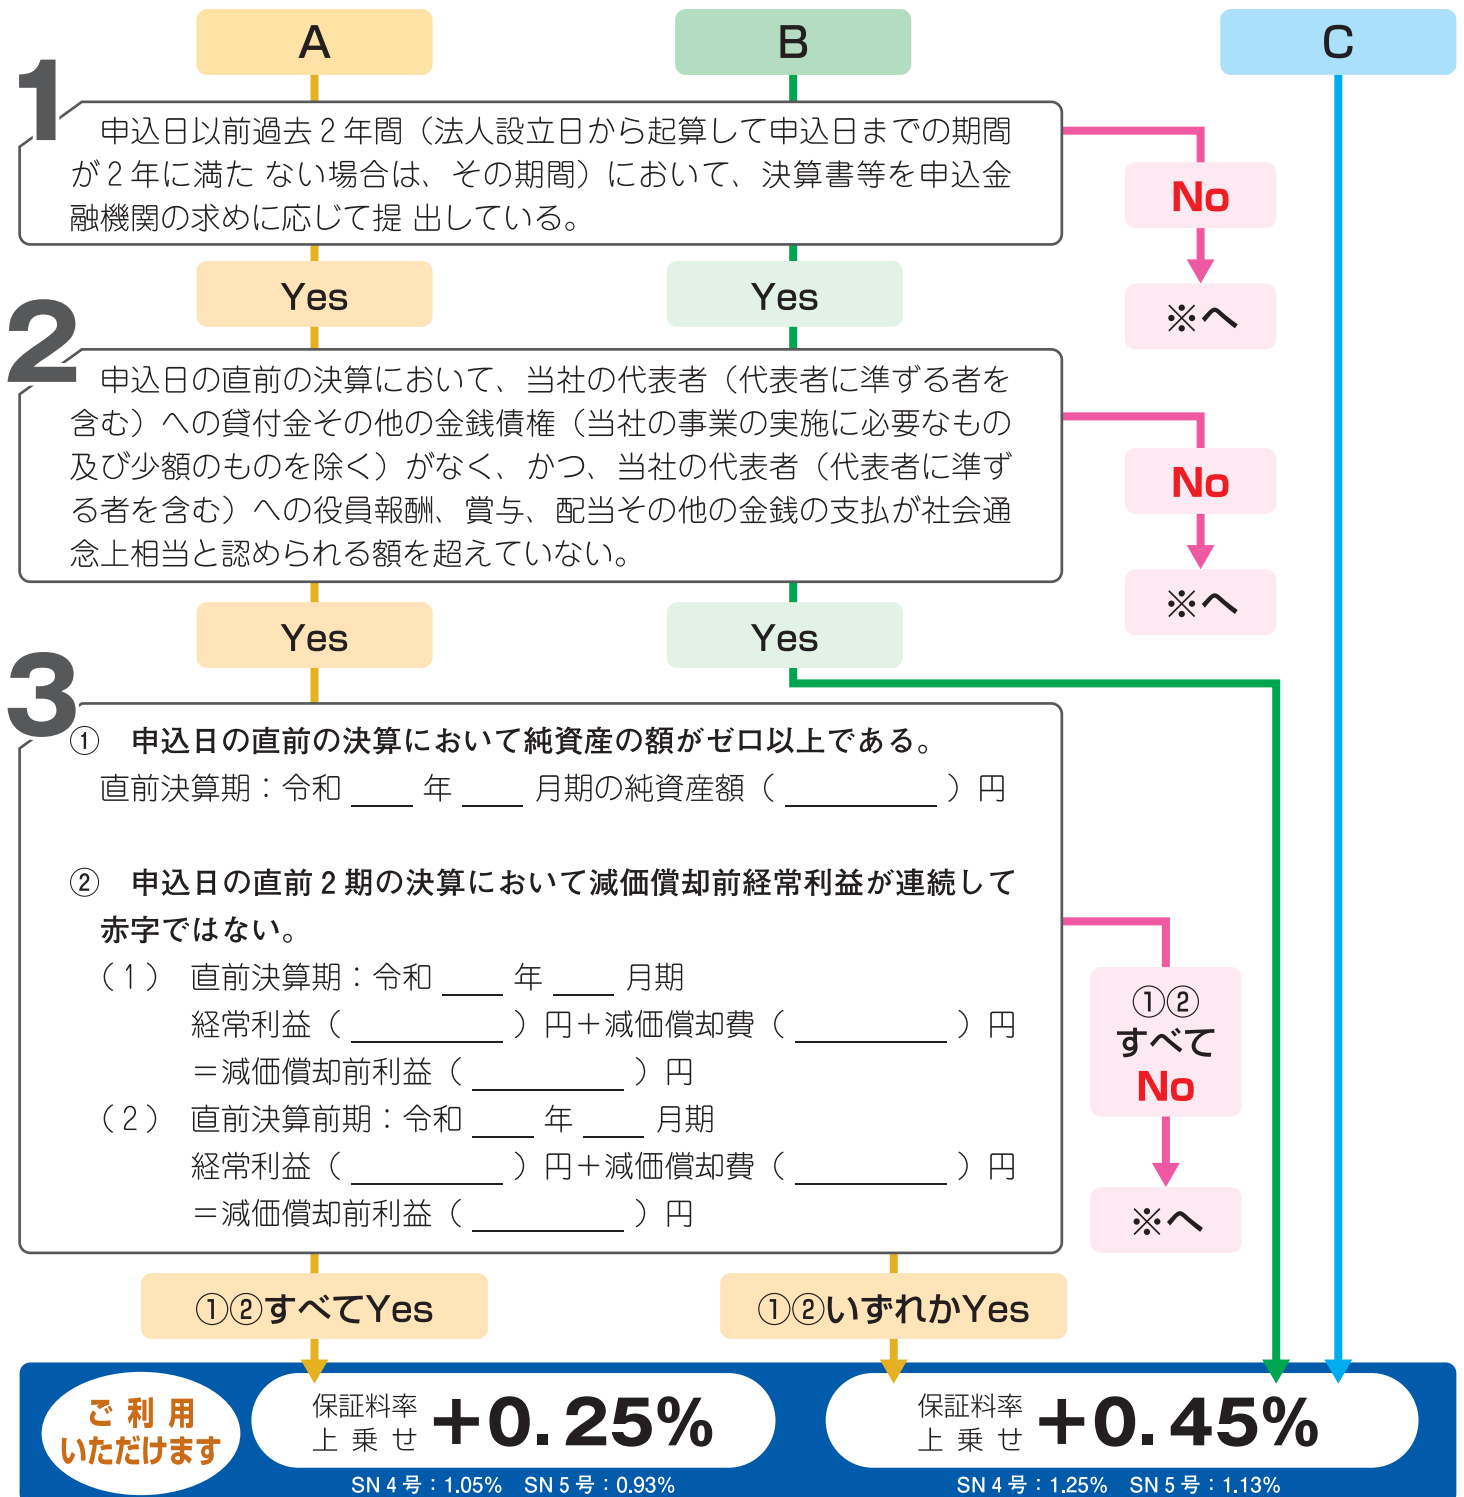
A

B

C

1
申込日以前過去２年間（法人設立日から起算して申込日までの期間が２年に満たない場合は、その期間）において、決算書等を申込金融機関の求めに応じて提出している。

No

※へ

Yes

Yes

2
申込日の直前の決算において、当社の代表者（代表者に準ずる者を含む）への貸付金その他の金銭債権（当社の事業の実施に必要なもの及び少額のものを除く）がなく、かつ、当社の代表者（代表者に準ずる者を含む）への役員報酬、賞与、配当その他の金銭の支払が社会通念上相当と認められる額を超えていない。

No

※へ

Yes

Yes

3
① 申込日の直前の決算において純資産の額がゼロ以上である。
直前決算期：令和 ＿＿ 年 ＿＿ 月期の純資産額（＿＿＿＿＿）円

② 申込日の直前２期の決算において減価償却前経常利益が連続して赤字ではない。
（１） 直前決算期：令和 ＿＿ 年 ＿＿ 月期
経常利益（＿＿＿＿＿）円＋減価償却費（＿＿＿＿＿）円
＝減価償却前利益（＿＿＿＿＿）円
（２） 直前決算前期：令和 ＿＿ 年 ＿＿ 月期
経常利益（＿＿＿＿＿）円＋減価償却費（＿＿＿＿＿）円
＝減価償却前利益（＿＿＿＿＿）円

①②すべてNo

※へ

①②すべてYes

①②いずれかYes

ご利用いただけます

保証料率上乗せ +0.25%
SN４号：1.05%　SN５号：0.93%

保証料率上乗せ +0.45%
SN４号：1.25%　SN５号：1.13%